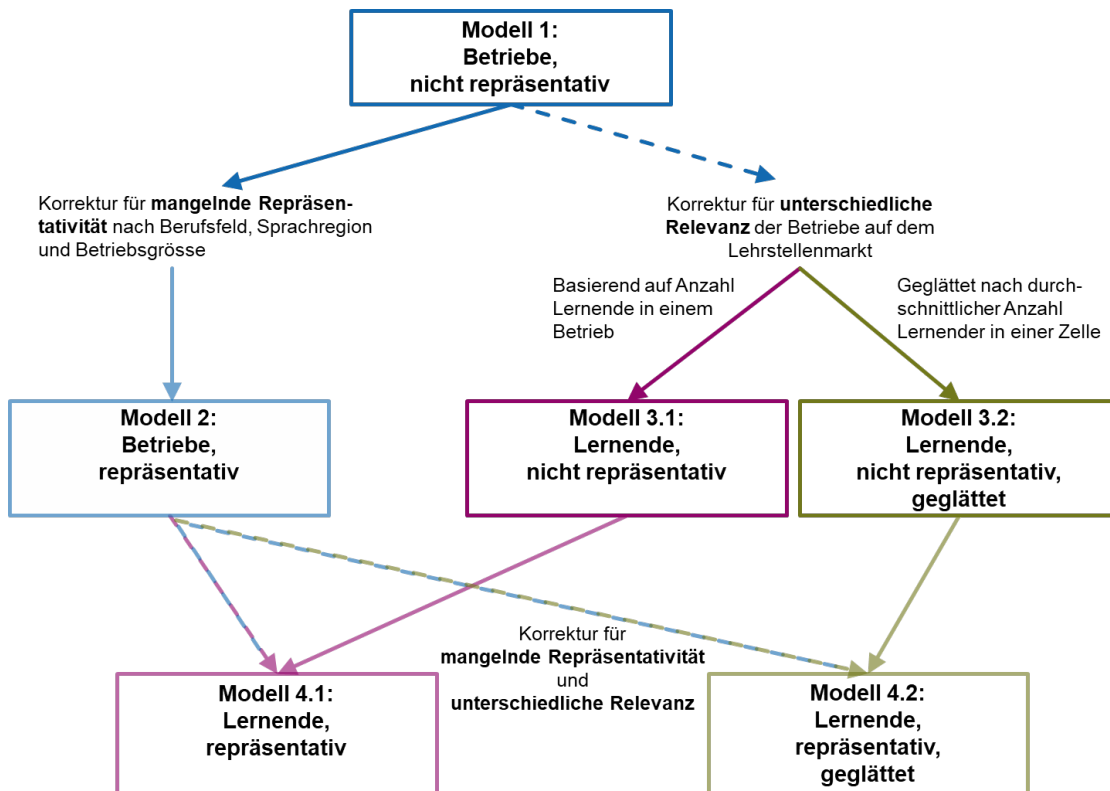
Modell 1:
Betriebe,
nicht repräsentativ

Korrektur für mangelnde Repräsentativität nach Berufsfeld, Sprachregion und Betriebsgrösse

Korrektur für unterschiedliche Relevanz der Betriebe auf dem Lehrstellenmarkt

Basierend auf Anzahl Lernende in einem Betrieb

Geglättet nach durchschnittlicher Anzahl Lernender in einer Zelle

Modell 2:
Betriebe,
repräsentativ

Modell 3.1:
Lernende,
nicht repräsentativ

Modell 3.2:
Lernende,
nicht repräsentativ,
geglättet

Korrektur für
mangelnde Repräsentativität
und
unterschiedliche Relevanz

Modell 4.1:
Lernende,
repräsentativ

Modell 4.2:
Lernende,
repräsentativ,
geglättet